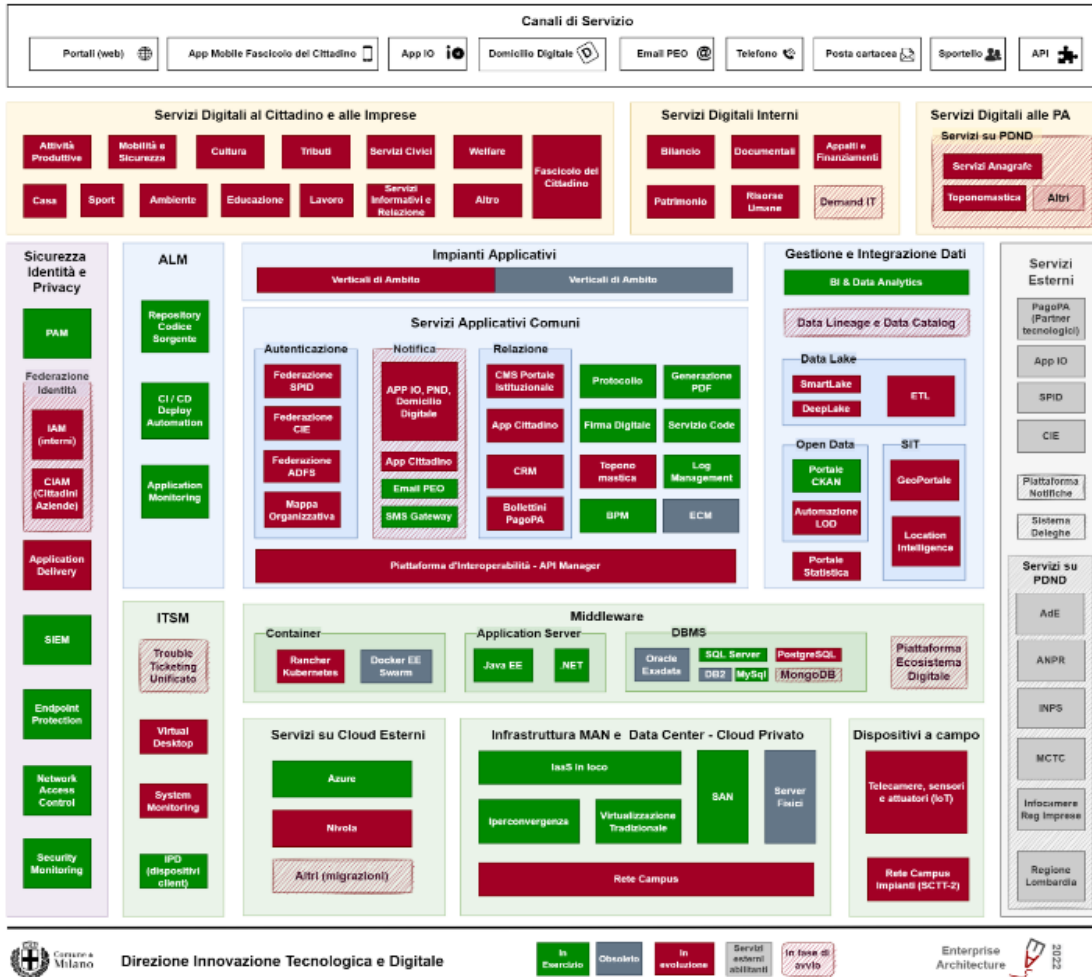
Canali di Servizio

Portali (web) | App Mobile Fascicolo del Cittadino | App IO | Domicilio Digitale | Email PEO | Telefono | Posta cartacea | Sportello | API

Servizi Digitali al Cittadino e alle Imprese

Attività Produttive | Mobilità e Sicurezza | Cultura | Tributi | Servizi Civici | Welfare | Fascicolo del Cittadino | Casa | Sport | Ambiente | Educazione | Lavoro | Servizi Informativi e Relazione | Altro

Servizi Digitali Interni

Bilancio | Documentali | Appalti e Finanziamenti | Patrimonio | Risorse Umane | Demand IT

Servizi Digitali alle PA

Servizi su PDND

Servizi Anagrafe | Toponomastica | Altri

Sicurezza Identità e Privacy

PAM

Federazione Identità

IAM (interni)

CIAM (Cittadini Aziende)

Application Delivery

SIEM

Endpoint Protection

Network Access Control

Security Monitoring

ALM

Repository Codice Sorgente

CI / CD Deploy Automation

Application Monitoring

Impianti Applicativi

Verticali di Ambito | Verticali di Ambito

Servizi Applicativi Comuni

Autenticazione

Federazione SPID | Federazione CIE | Federazione ADFS | Mappa Organizzativa

Notifica

APP IO, PND, Domicilio Digitale | App Cittadino | Email PEO | SMS Gateway

Relazione

CMS Portale Istituzionale | App Cittadino | CRM | Bollettini PagoPA

Protocollo | Generazione PDF | Firma Digitale | Servizio Code | Topono mastica | Log Management | BPM | ECM

Piattaforma d'Interoperabilità - API Manager

Gestione e Integrazione Dati

BI & Data Analytics

Data Lineage e Data Catalog

Data Lake

SmartLake | DeepLake | ETL

Open Data

Portale CKAN | Automazione LOD | Portale Statistica

SIT

GeoPortale | Location Intelligence

Servizi Esterni

PagoPA (Partner tecnologici) | App IO | SPID | CIE | Piattaforma Notifiche | Sistema Deleghe

Servizi su PDND

AdE | ANPR | INPS | MCTC | Infocamere Reg Imprese | Regione Lombardia

ITSM

Trouble Ticketing Unificato

Virtual Desktop

System Monitoring

IPD (dispositivi client)

Middleware

Container

Rancher Kubernetes | Docker EE Swarm

Application Server

Java EE | .NET

DBMS

Oracle Exadata | SQL Server | PostgreSQL | DB2 | MySql | MongoDB

Piattaforma Ecosistema Digitale

Servizi su Cloud Esterni

Azure | Nivola | Altri (migrazioni)

Infrastruttura MAN e Data Center - Cloud Privato

IaaS in loco | Iperconvergenza | Virtualizzazione Tradizionale | SAN | Server Fisici | Rete Campus

Dispositivi a campo

Telecamere, sensori e attuatori (IoT)

Rete Campus Impianti (SCTT-2)

Comune di Milano

Direzione Innovazione Tecnologica e Digitale

In Esercizio | Obsoleto | In evoluzione | Servizi esterni abilitanti | In fase di avvio

Enterprise Architecture 2022